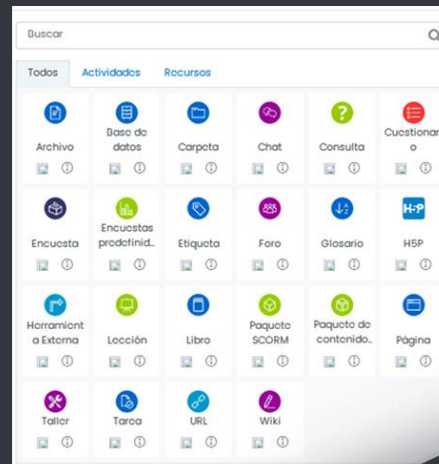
Buscar

Todos Actividades Recursos

Archivo

Base de datos

Carpeta

Chat

Consulta

Cuestionario

Encuesta

Encuestas predefinid...

Etiqueta

Foro

Glosario

H5P

Herramienta Externa

Lección

Libro

Paquete SCORM

Paquete de contenido...

Página

Taller

Tarea

URL

Wiki